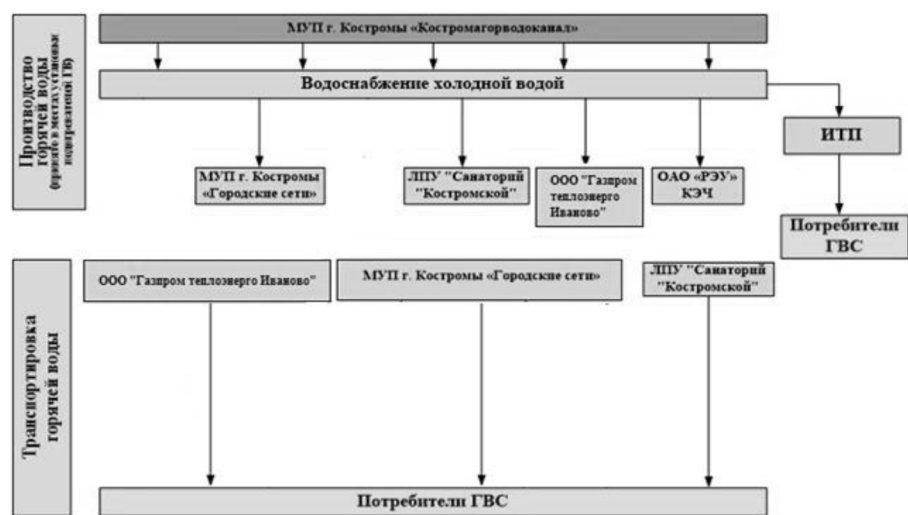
Производство горячей воды (кроме в местах установки водоподогревателей ГВ)

МУП г. Костромы «Костромагорводоканал»

Водоснабжение холодной водой

МУП г. Костромы «Городские сети»

ЛПУ "Санаторий "Костромской"

ООО "Газпром теплоэнерго Иваново"

ОАО «РЭУ» КЭЧ

ИТП

Потребители ГВС

Транспортировка горячей воды

ООО "Газпром теплоэнерго Иваново"

МУП г. Костромы «Городские сети»

ЛПУ "Санаторий "Костромской"

Потребители ГВС